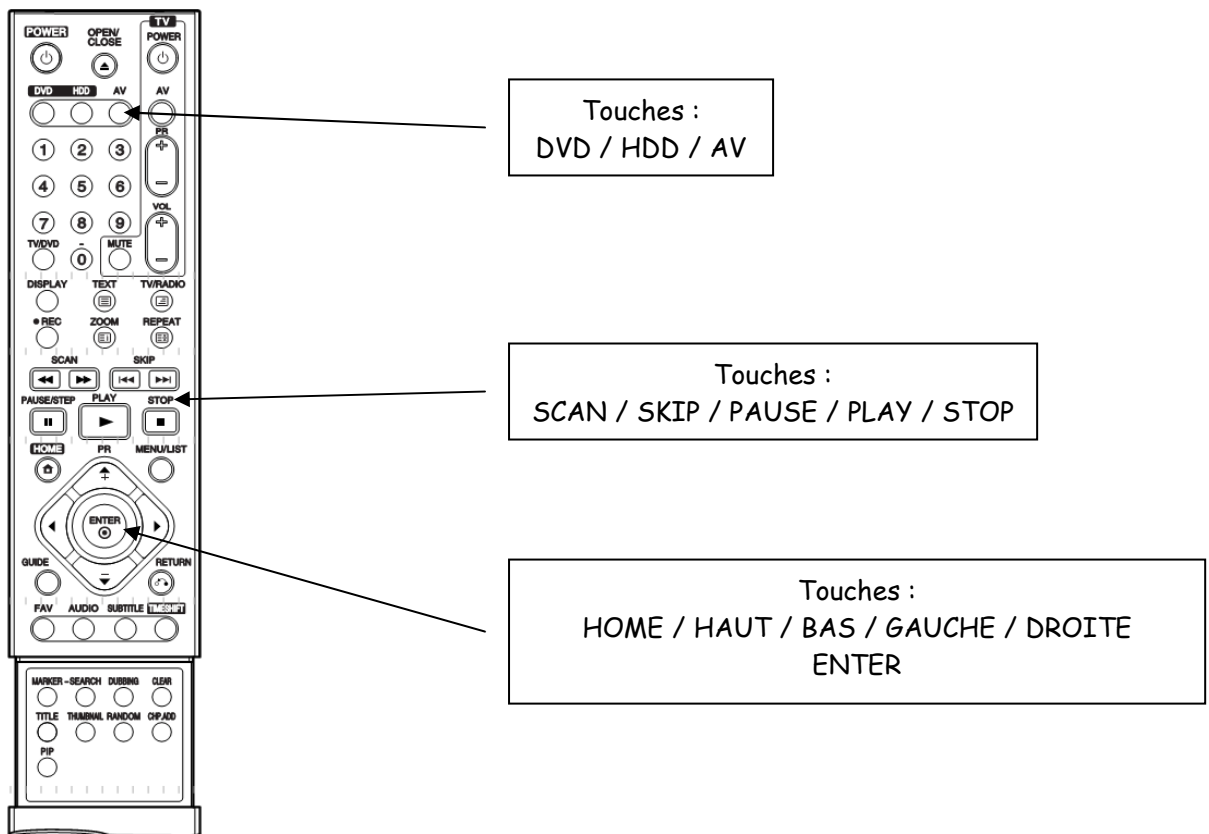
POWER
OPEN/CLOSE
TV
POWER
DVD HDD AV
AV
PR
1 2 3
4 5 6
7 8 9
VOL
TV/DVD
-
0
MUTE
DISPLAY TEXT TV/RADIO
● REC ZOOM REPEAT
SCAN SKIP
PAUSE/STEP PLAY STOP
HOME PR MENU/LIST
ENTER
GUIDE RETURN
FAV AUDIO SUBTITLE TIMESHIFT
MARKER SEARCH DUBBING CLEAR
TITLE THUMBNAIL RANDOM CHP.ADD
PIP

Touches :
DVD / HDD / AV

Touches :
SCAN / SKIP / PAUSE / PLAY / STOP

Touches :
HOME / HAUT / BAS / GAUCHE / DROITE
ENTER